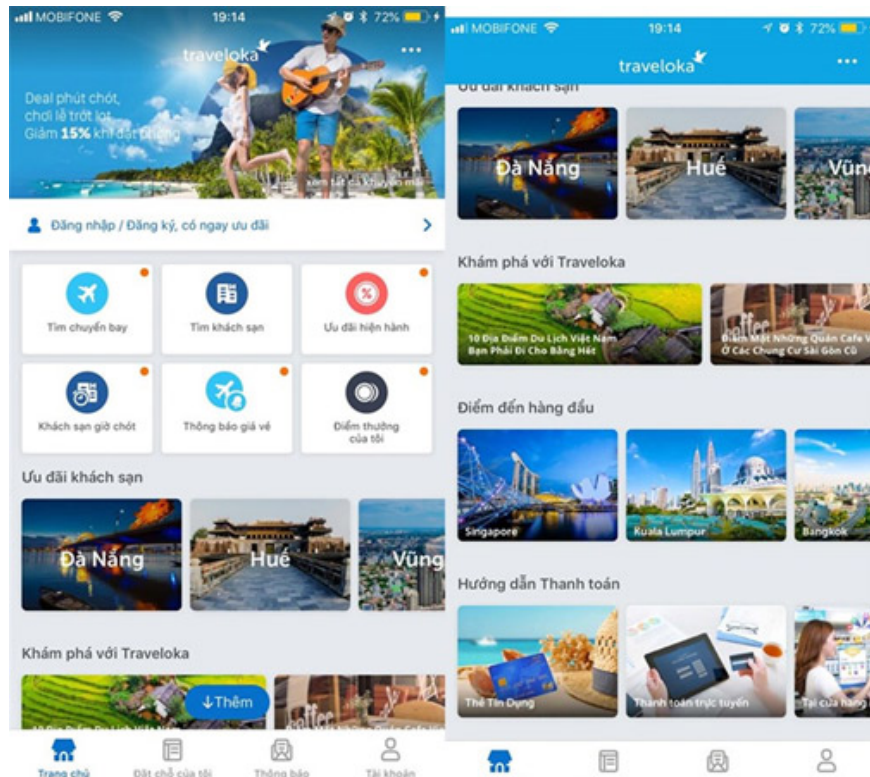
MOBIFONE 19:14 72%

traveloka

Deal phút chót, chơi lễ trời lọt Giảm 15% khi đặt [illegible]

Đăng nhập / Đăng ký, có ngay ưu đãi

Tìm chuyến bay

Tìm khách sạn

Ưu đãi hiện hành

Khách sạn giờ chót

Thông báo giá vé

Điểm thưởng của tôi

Ưu đãi khách sạn

Đà Nẵng

Huế

Vũng

Khám phá với Traveloka

↓Thêm

Trang chủ

Đặt chỗ của tôi

Thông báo

Tài khoản

MOBIFONE 19:14 72%

traveloka

Ưu đãi khách sạn

Đà Nẵng

Huế

Vũng

Khám phá với Traveloka

10 Địa Điểm Du Lịch Việt Nam Bạn Phải Đi Cho Bằng Hết

Điểm Mặt Những Quán Cafe V Ở Các Chung Cư Sài Gòn Cũ

Điểm đến hàng đầu

Singapore

Kuala Lumpur

Bangkok

Hướng dẫn Thanh toán

Thẻ Tín Dụng

Thanh toán trực tuyến

Tại cửa hàng